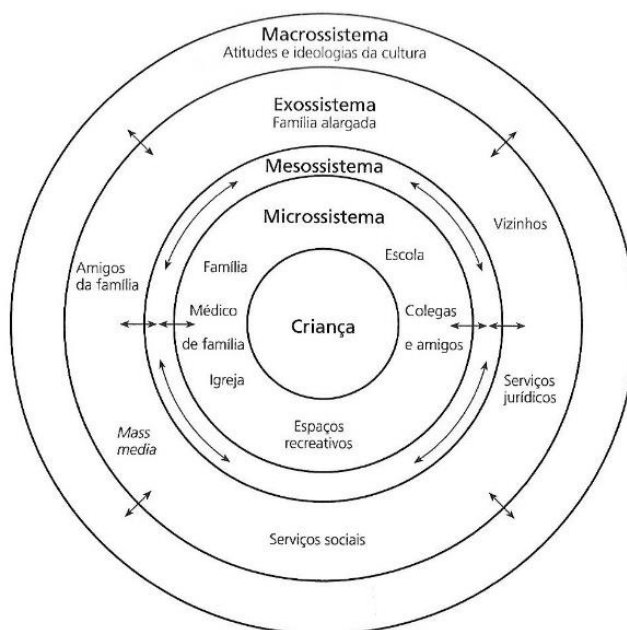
Macrossistema
Atitudes e ideologias da cultura

Exossistema
Família alargada

Mesossistema

Microssistema

Vizinhos

Amigos da família

Família

Escola

Médico de família

Criança

Colegas e amigos

Igreja

Serviços jurídicos

Espaços recreativos

Mass media

Serviços sociais